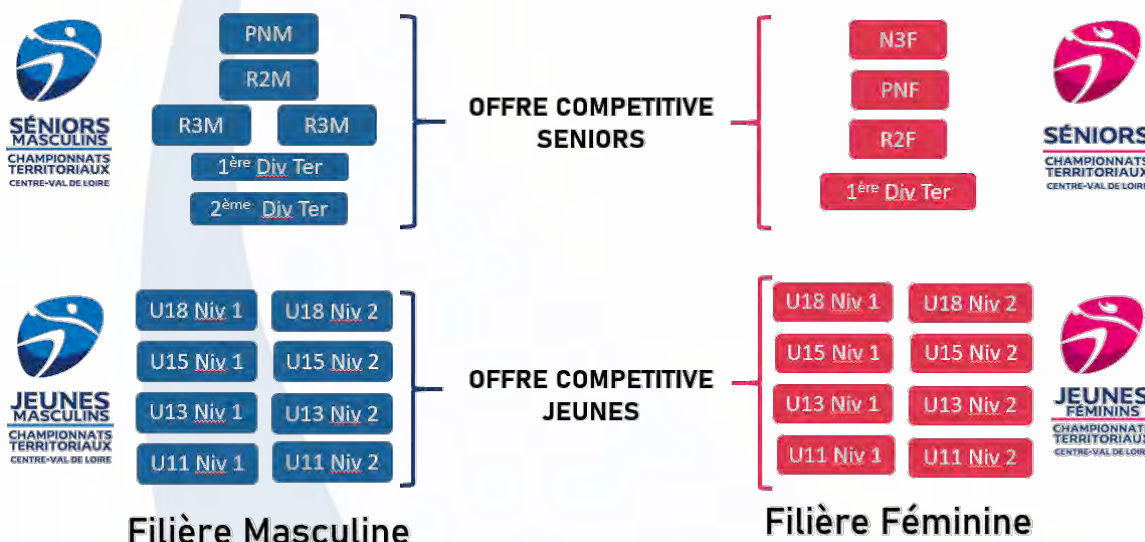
SÉNIORS MASCULINS
CHAMPIONNATS TERRITORIAUX
CENTRE-VAL DE LOIRE

PNM
R2M
R3M R3M
1$^{ère}$ Div Ter
2$^{ème}$ Div Ter

OFFRE COMPETITIVE SENIORS

N3F
PNF
R2F
1$^{ère}$ Div Ter

SÉNIORS
CHAMPIONNATS TERRITORIAUX
CENTRE-VAL DE LOIRE

JEUNES MASCULINS
CHAMPIONNATS TERRITORIAUX
CENTRE-VAL DE LOIRE

| U18 Niv 1 | U18 Niv 2 |
|---|---|
| U15 Niv 1 | U15 Niv 2 |
| U13 Niv 1 | U13 Niv 2 |
| U11 Niv 1 | U11 Niv 2 |

OFFRE COMPETITIVE JEUNES

| U18 Niv 1 | U18 Niv 2 |
|---|---|
| U15 Niv 1 | U15 Niv 2 |
| U13 Niv 1 | U13 Niv 2 |
| U11 Niv 1 | U11 Niv 2 |

JEUNES FÉMININS
CHAMPIONNATS TERRITORIAUX
CENTRE-VAL DE LOIRE

Filière Masculine

Filière Féminine